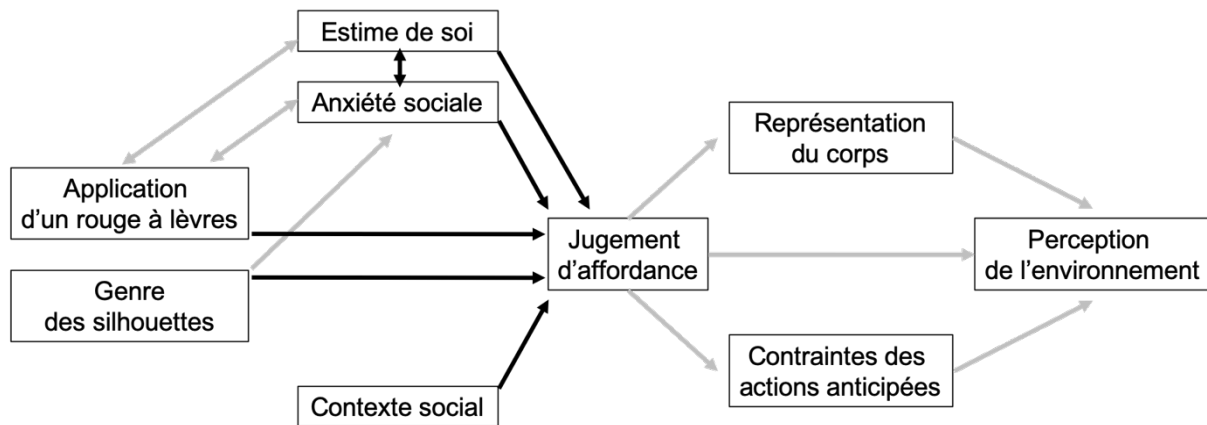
Estime de soi

Anxiété sociale

Application d'un rouge à lèvres

Genre des silhouettes

Contexte social

Jugement d'affordance

Représentation du corps

Contraintes des actions anticipées

Perception de l'environnement